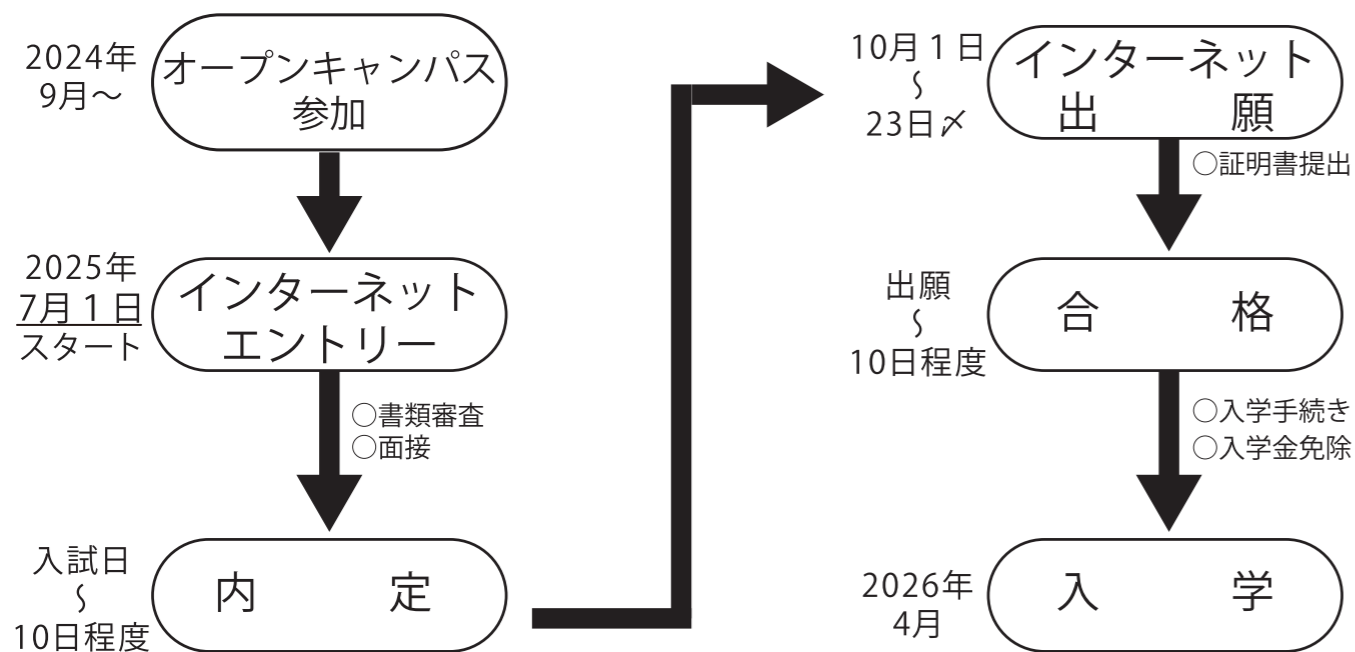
2024年
9月～

オープンキャンパス
参加

2025年
7月1日
スタート

インターネット
エントリー

○書類審査
○面接

入試日
～
10日程度

内　定

10月1日
～
23日〆

インターネット
出　願

○証明書提出

出願
～
10日程度

合　格

○入学手続き
○入学金免除

2026年
4月

入　学